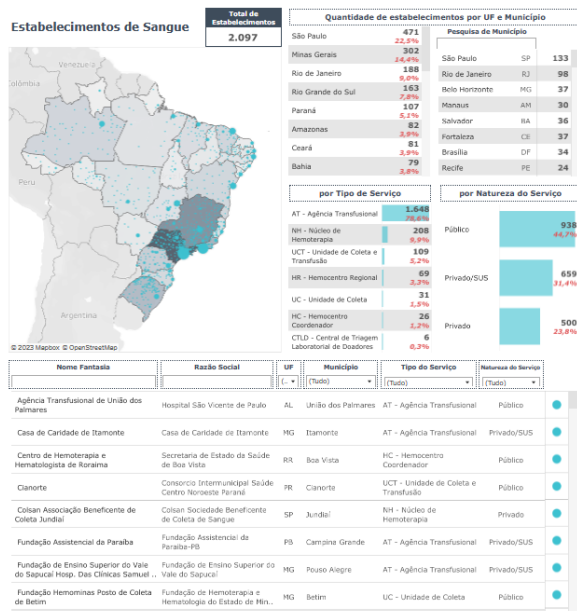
Estabelecimentos de Sangue

Total de Estabelecimentos
2.097

Quantidade de estabelecimentos por UF e Município

| UF | Qtd | % |
|---|---|---|
| São Paulo | 471 | 22,5% |
| Minas Gerais | 302 | 14,4% |
| Rio de Janeiro | 188 | 9,0% |
| Rio Grande do Sul | 163 | 7,8% |
| Paraná | 107 | 5,1% |
| Amazonas | 82 | 3,9% |
| Ceará | 81 | 3,9% |
| Bahia | 79 | 3,8% |

Pesquisa de Município

| Município | UF | Qtd |
|---|---|---|
| São Paulo | SP | 133 |
| Rio de Janeiro | RJ | 98 |
| Belo Horizonte | MG | 37 |
| Manaus | AM | 30 |
| Salvador | BA | 36 |
| Fortaleza | CE | 37 |
| Brasília | DF | 34 |
| Recife | PE | 24 |

Venezuela
Peru
Bolivia
Chile
© 2023 Mapbox © OpenStreetMap

por Tipo de Serviço

| Tipo | Qtd | % |
|---|---|---|
| AT - Agência Transfusional | 1.648 | 78,6% |
| NH - Núcleo de Hemoterapia | 208 | 9,9% |
| UCT - Unidade de Coleta e Transfusão | 109 | 5,2% |
| HR - Hemocentro Regional | 69 | 3,3% |
| UC - Unidade de Coleta | 31 | 1,5% |
| HC - Hemocentro Coordenador | 26 | 1,2% |
| CTLD - Central de Triagem Laboratorial de Doadores | 6 | 0,3% |

por Natureza do Serviço

| Natureza | Qtd | % |
|---|---|---|
| Público | 938 | 44,7% |
| Privado/SUS | 659 | 31,4% |
| Privado | 500 | 23,8% |

| Nome Fantasia | Razão Social | UF | Município | Tipo do Serviço | Natureza do Serviço |
|---|---|---|---|---|---|
| | | (... | (Tudo) | (Tudo) | (Tudo) |
| Agência Transfusional de União dos Palmares | Hospital São Vicente de Paulo | AL | União dos Palmares | AT - Agência Transfusional | Público |
| Casa de Caridade de Itamonte | Casa de Caridade de Itamonte | MG | Itamonte | AT - Agência Transfusional | Privado/SUS |
| Centro de Hemoterapia e Hematologista de Roraima | Secretaria de Estado da Saúde de Boa Vista | RR | Boa Vista | HC - Hemocentro Coordenador | Público |
| Cianorte | Consorcio Intermunicipal Saúde Centro Noroeste Paraná | PR | Cianorte | UCT - Unidade de Coleta e Transfusão | Público |
| Colsan Associação Beneficente de Coleta Jundiaí | Colsan Sociedade Beneficente de Coleta de Sangue | SP | Jundiaí | NH - Núcleo de Hemoterapia | Privado |
| Fundação Assistencial da Paraíba | Fundação Assistencial da Paraíba-PB | PB | Campina Grande | AT - Agência Transfusional | Privado/SUS |
| Fundação de Ensino Superior do Vale do Sapucaí Hosp. Das Clínicas Samuel ... | Fundação de Ensino Superior do Vale do Sapucaí | MG | Pouso Alegre | AT - Agência Transfusional | Privado/SUS |
| Fundação Hemominas Posto de Coleta de Betim | Fundação de Hemoterapia e Hematologia do Estado de Min... | MG | Betim | UC - Unidade de Coleta | Público |